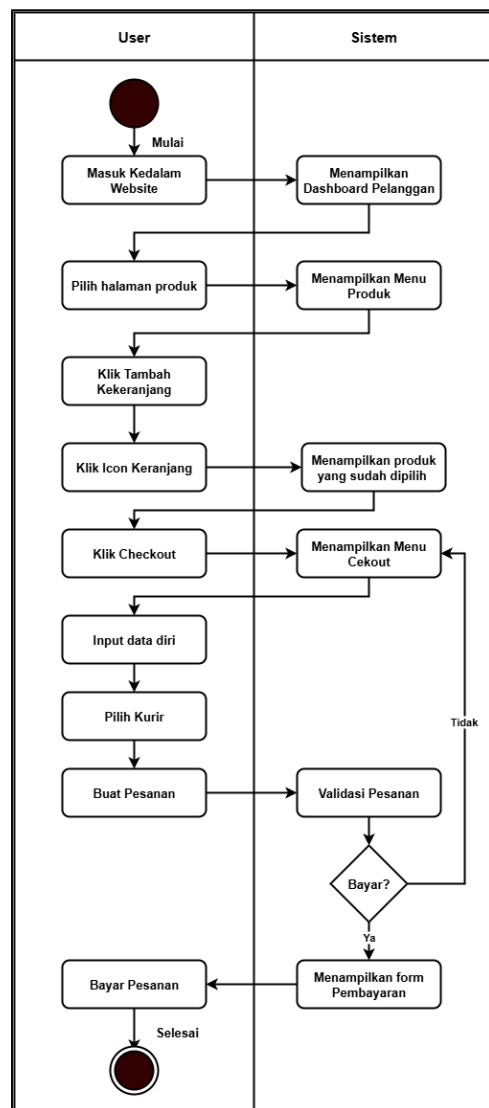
User

Sistem

Mulai

Masuk Kedalam Website

Menampilkan Dashboard Pelanggan

Pilih halaman produk

Menampilkan Menu Produk

Klik Tambah Kekeranjang

Klik Icon Keranjang

Menampilkan produk yang sudah dipilih

Klik Checkout

Menampilkan Menu Cekout

Input data diri

Pilih Kurir

Tidak

Buat Pesanan

Validasi Pesanan

Bayar?

Ya

Bayar Pesanan

Menampilkan form Pembayaran

Selesai